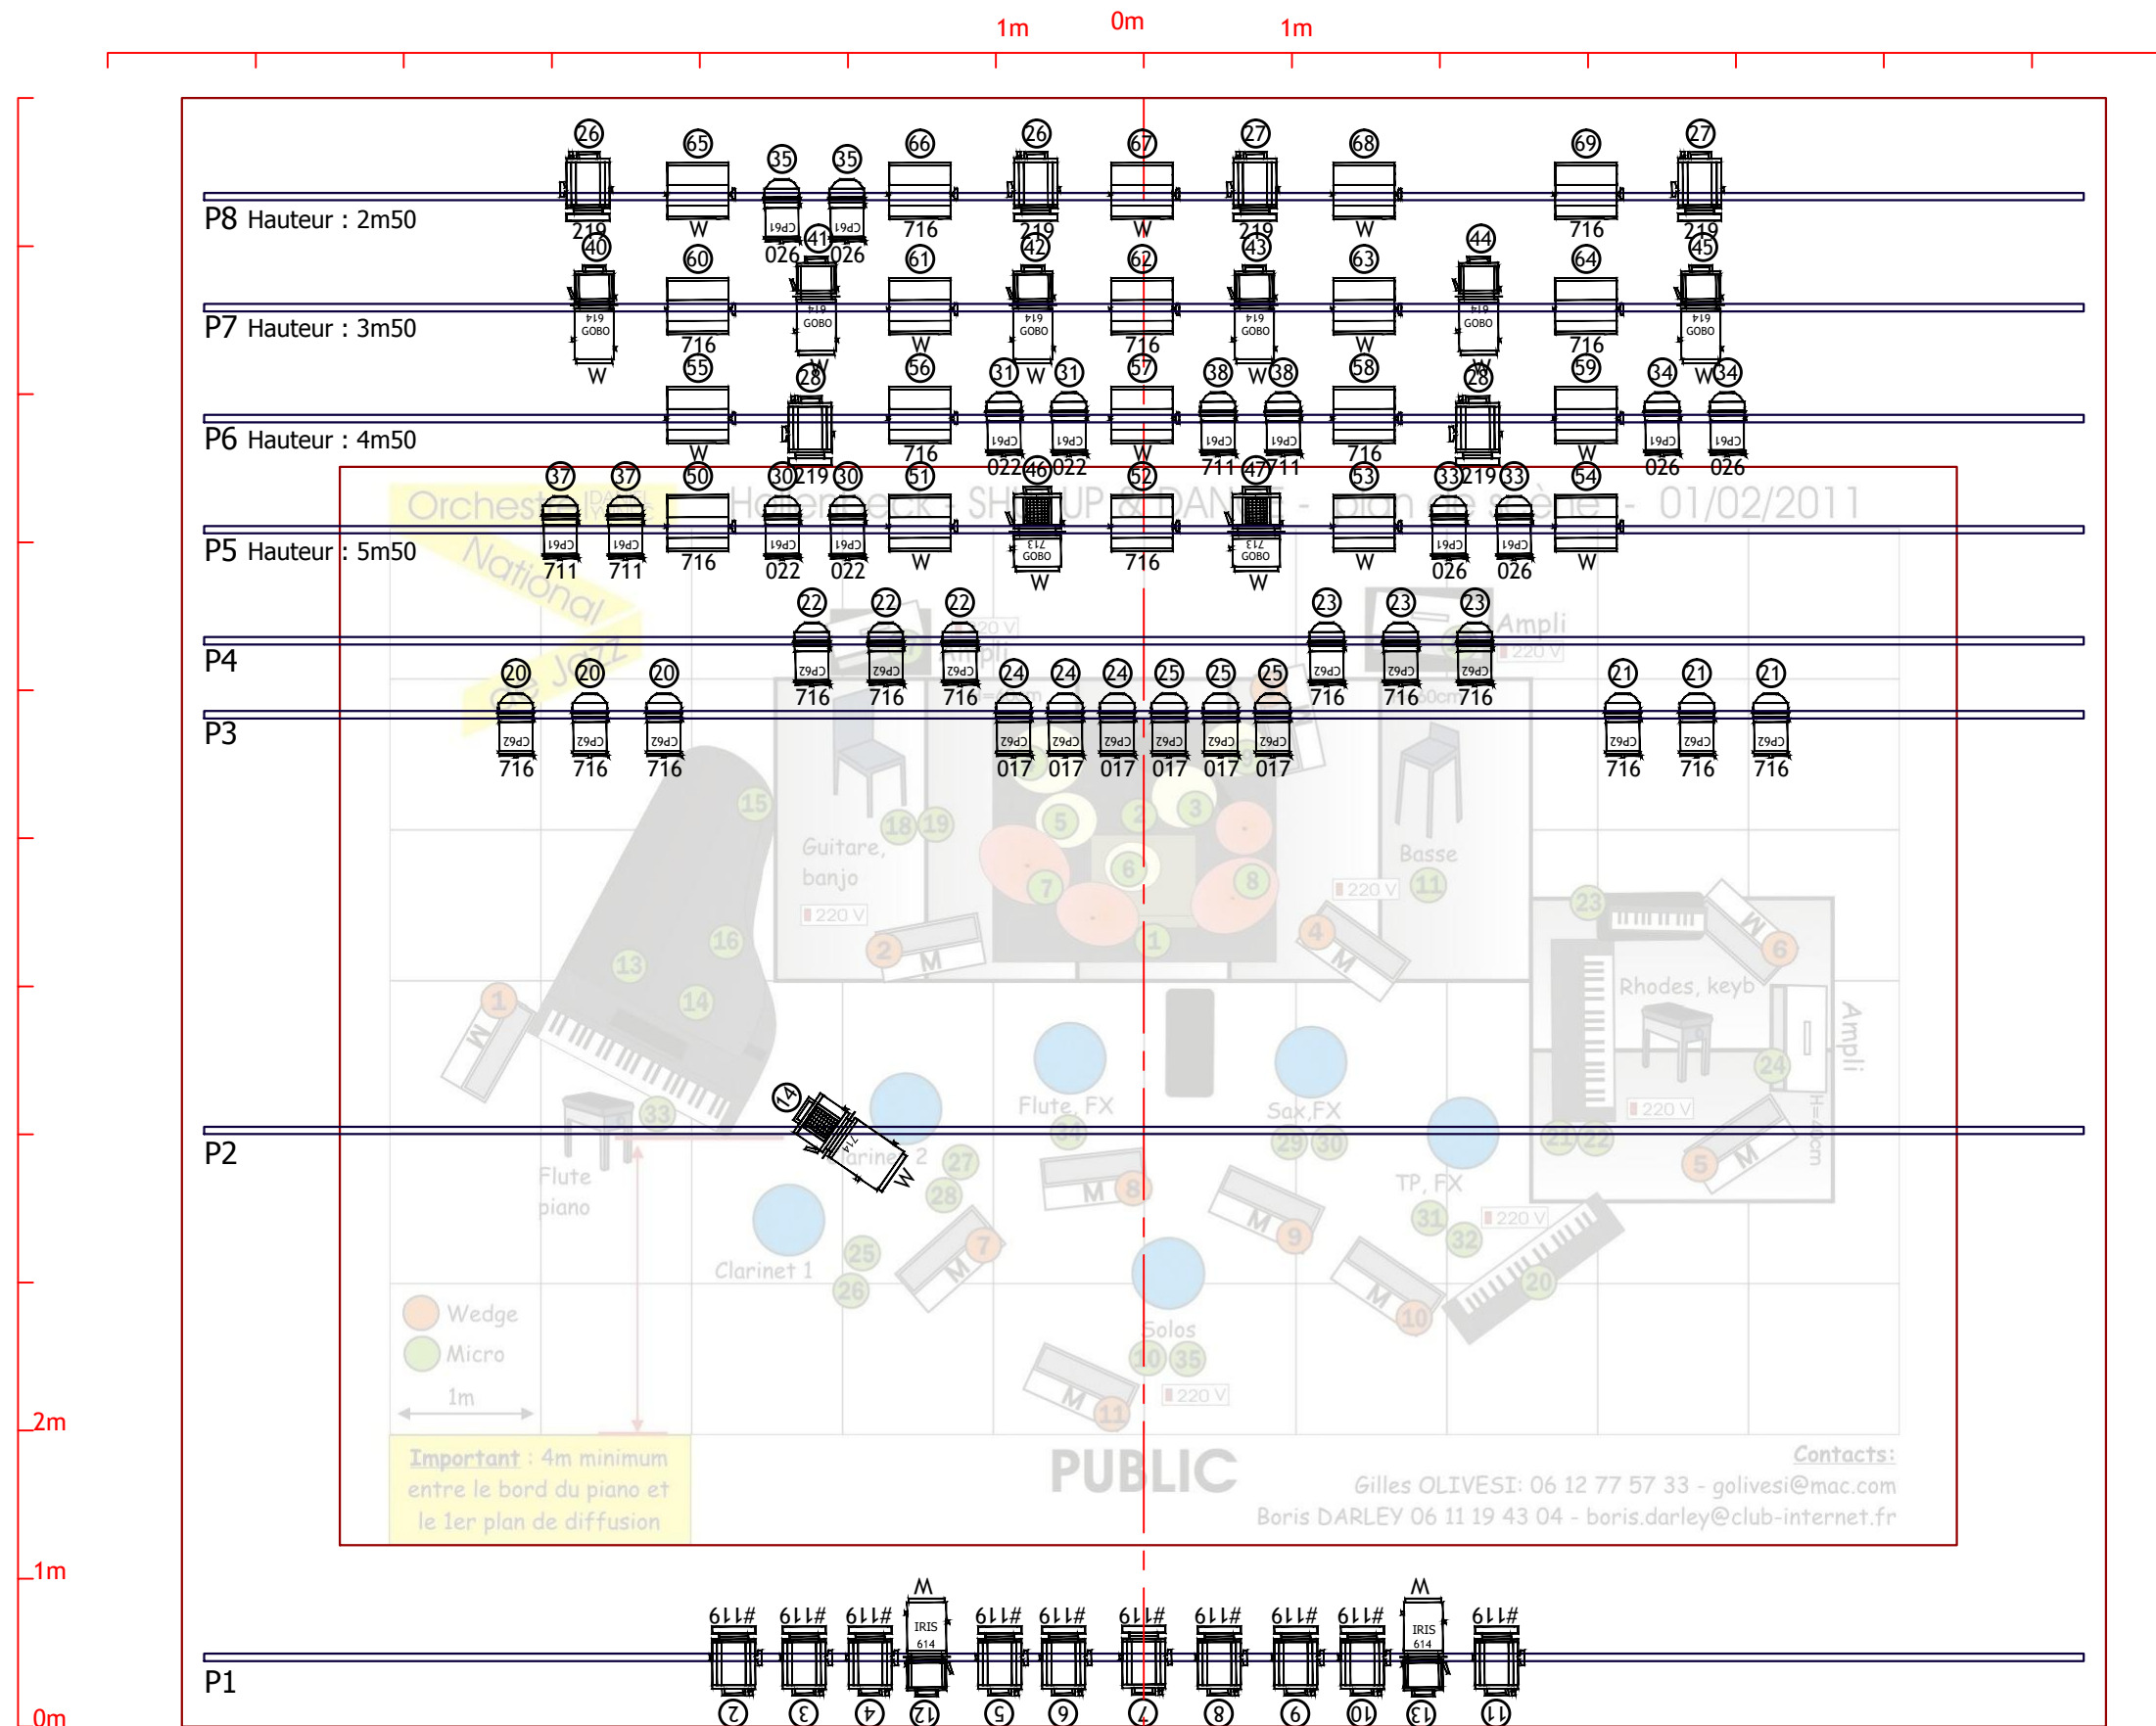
1m 0m 1m

P8 Hauteur : 2m50
26 65 35 35 66 26 67 27 68 69 27
219 W CP61 CP61 716 219 W 219 W 716 219
026 026

P7 Hauteur : 3m50
40 60 41 61 42 62 43 63 44 64 45
614 GOBO 716 614 GOBO W 614 GOBO 716 614 GOBO W 614 GOBO 716 614 GOBO
W W W

P6 Hauteur : 4m50
55 28 56 31 31 57 38 38 58 28 59 34 34
W 716 CP61 CP61 W CP61 CP61 716 W CP61 CP61
022 022 711 711 026 026

P5 Hauteur : 5m50
37 37 50 30 219 30 51 46 52 47 53 33 219 33 54
CP61 CP61 716 CP61 CP61 W 713 GOBO 716 713 GOBO W CP61 CP61 W
711 711 022 022 W W 026 026

Orchestre National de Jazz - Hellzapoppin' - Hellerbeck - SHUT UP & DANCE - plan de scène - 01/02/2011

P4
22 22 22 23 23 23
CP62 CP62 CP62 CP62 CP62 CP62
716 716 716 716 716 716

Ampli 220 V

P3
20 20 20 24 24 24 25 25 25 21 21 21
CP62 CP62 CP62 CP62 CP62 CP62 CP62 CP62 CP62 CP62 CP62 CP62
716 716 716 017 017 017 017 017 017 716 716 716

15 Guitare, banjo 18 19 220 V 5 2 3 6 7 8 1 Basse 220 V 11 23 6 M 2 M 4 M 16 13 14 1 M Rhodes, keyb Ampli 24 220 V 5 M 21 22 H=40cm

P2
14 714 W Clarinette 2 27 28 Flute piano 33 Flute, FX 34 M 8 Sax,FX 29 30 M 9 TP, FX 31 32 220 V 20 Clarinet 1 25 26 M 7 M 10 Solos 10 35 M 11 220 V

Wedge
Micro
1m

Important : 4m minimum entre le bord du piano et le 1er plan de diffusion

PUBLIC

Contacts:
Gilles OLIVESI: 06 12 77 57 33 - golivesi@mac.com
Boris DARLEY 06 11 19 43 04 - boris.darley@club-internet.fr

2m
1m
0m

#119 #119 #119 W IRIS 614 #119 #119 #119 #119 #119 #119 W IRIS 614 #119
P1
2 3 4 12 5 6 7 8 9 10 13 11